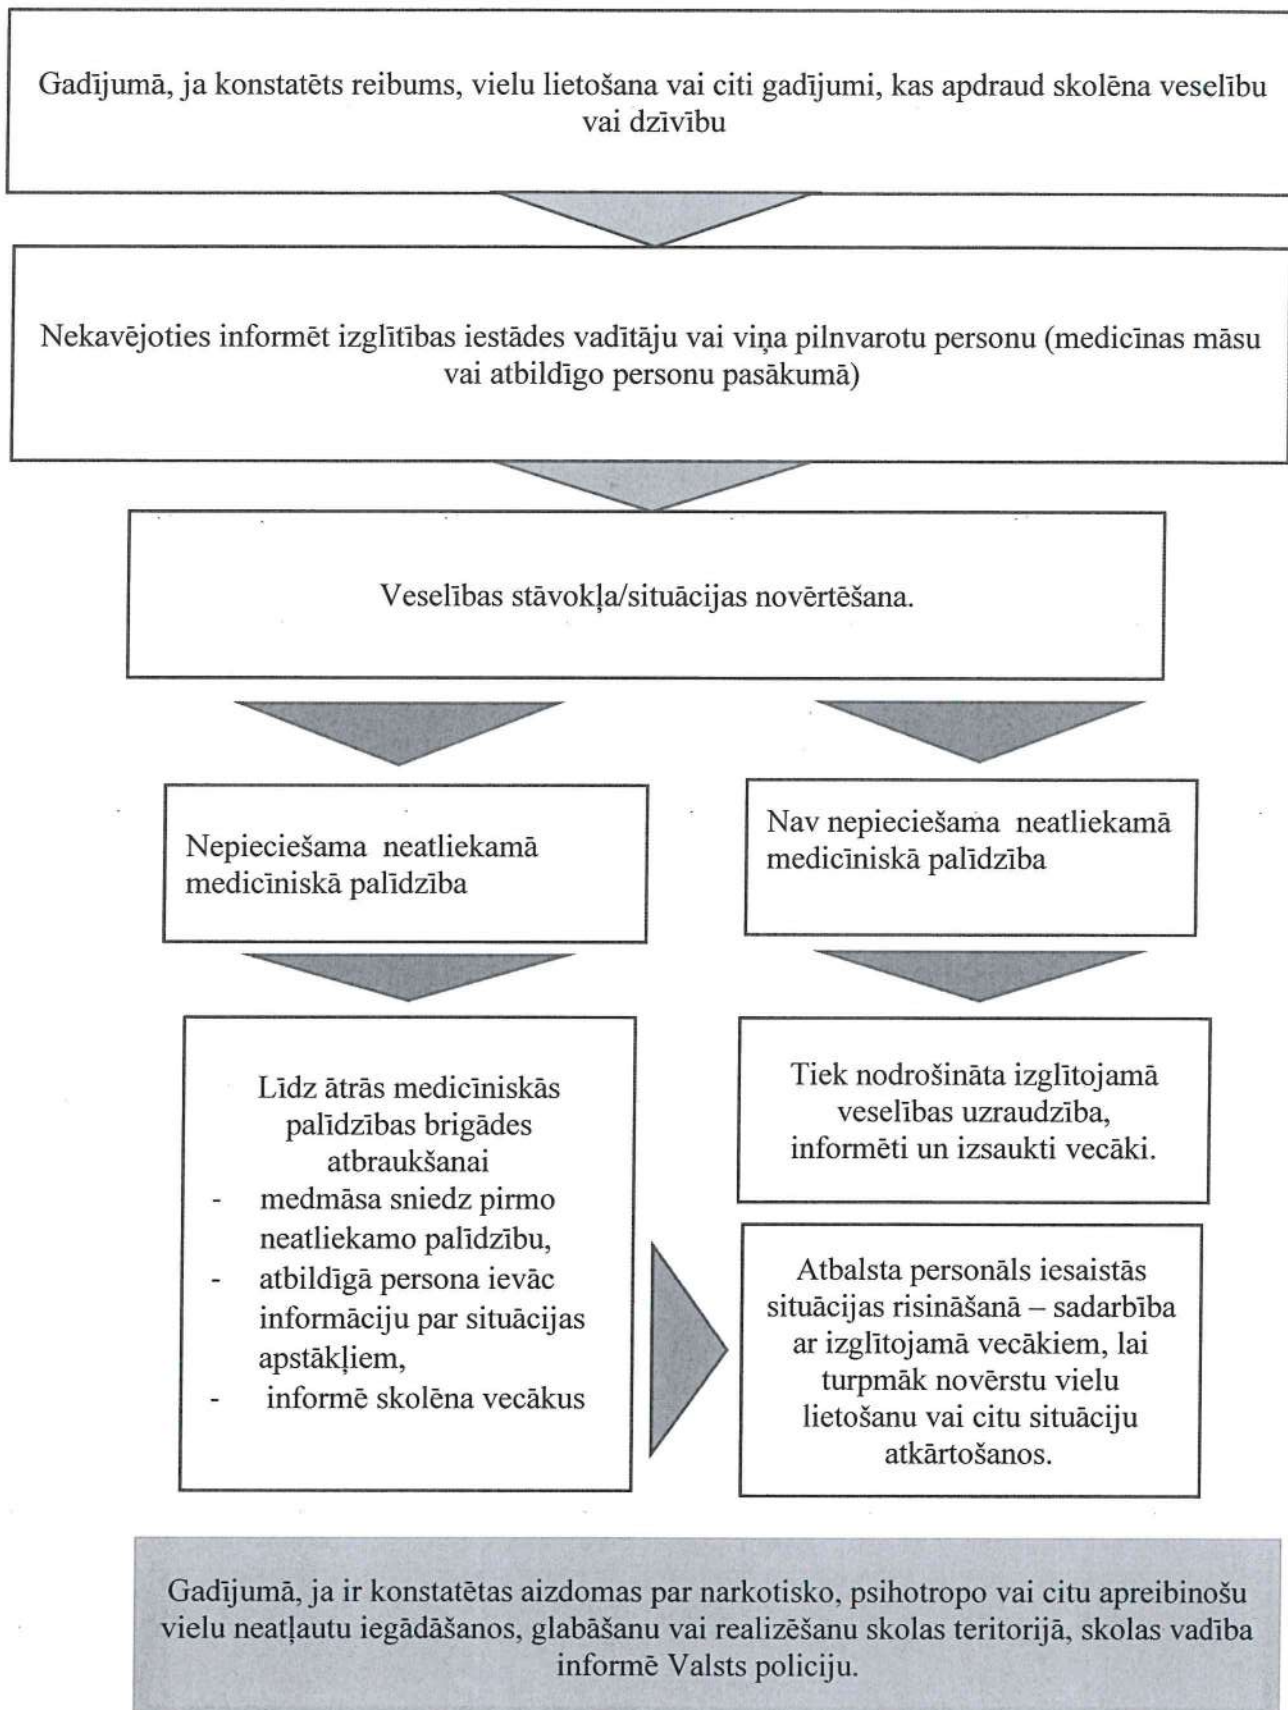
Gadījumā, ja konstatēts reibums, vielu lietošana vai citi gadījumi, kas apdraud skolēna veselību vai dzīvību

Nekavējoties informēt izglītības iestādes vadītāju vai viņa pilnvarotu personu (medicīnas māsu vai atbildīgo personu pasākumā)

Veselības stāvokļa/situācijas novērtēšana.

Nepieciešama neatliekamā medicīniskā palīdzība

Nav nepieciešama neatliekamā medicīniskā palīdzība

Līdz ātrās medicīniskās palīdzības brigādes atbraukšanai
- medmāsa sniedz pirmo neatliekamo palīdzību,
- atbildīgā persona ievāc informāciju par situācijas apstākļiem,
- informē skolēna vecākus

Tiek nodrošināta izglītojamā veselības uzraudzība, informēti un izsaukti vecāki.

Atbalsta personāls iesaistās situācijas risināšanā – sadarbība ar izglītojamā vecākiem, lai turpmāk novērstu vielu lietošanu vai citu situāciju atkārtošanos.

Gadījumā, ja ir konstatētas aizdomas par narkotisko, psihotropo vai citu apreibinošu vielu neatļautu iegādāšanos, glabāšanu vai realizēšanu skolas teritorijā, skolas vadība informē Valsts policiju.